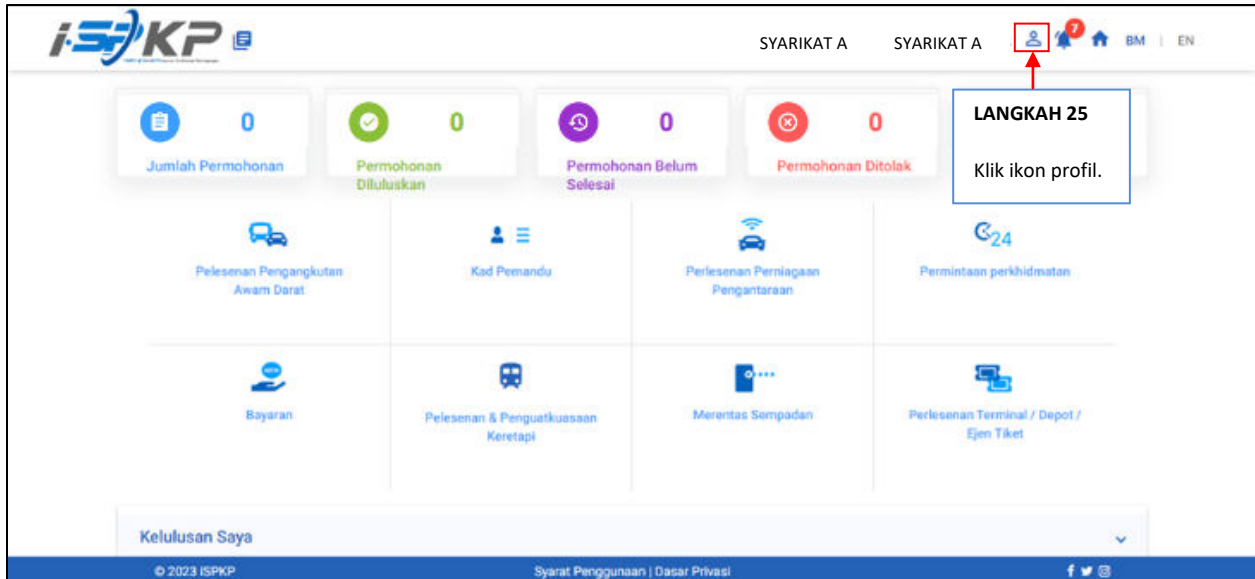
iSPKP

SYARIKAT A SYARIKAT A 7 BM | EN

0
Jumlah Permohonan

0
Permohonan Diluluskan

0
Permohonan Belum Selesai

0
Permohonan Ditolak

LANGKAH 25

Klik ikon profil.

Pelesenan Pengangkutan Awam Darat

Kad Pemandu

Perlesenan Perniagaan Pengantaraan

24

Permintaan perkhidmatan

Bayaran

Pelesenan & Penguatkuasaan Keretapi

Merentas Sempadan

Perlesenan Terminal / Depot / Ejen Tiket

Kelulusan Saya

© 2023 iSPKP

Syarat Penggunaan | Dasar Privasi